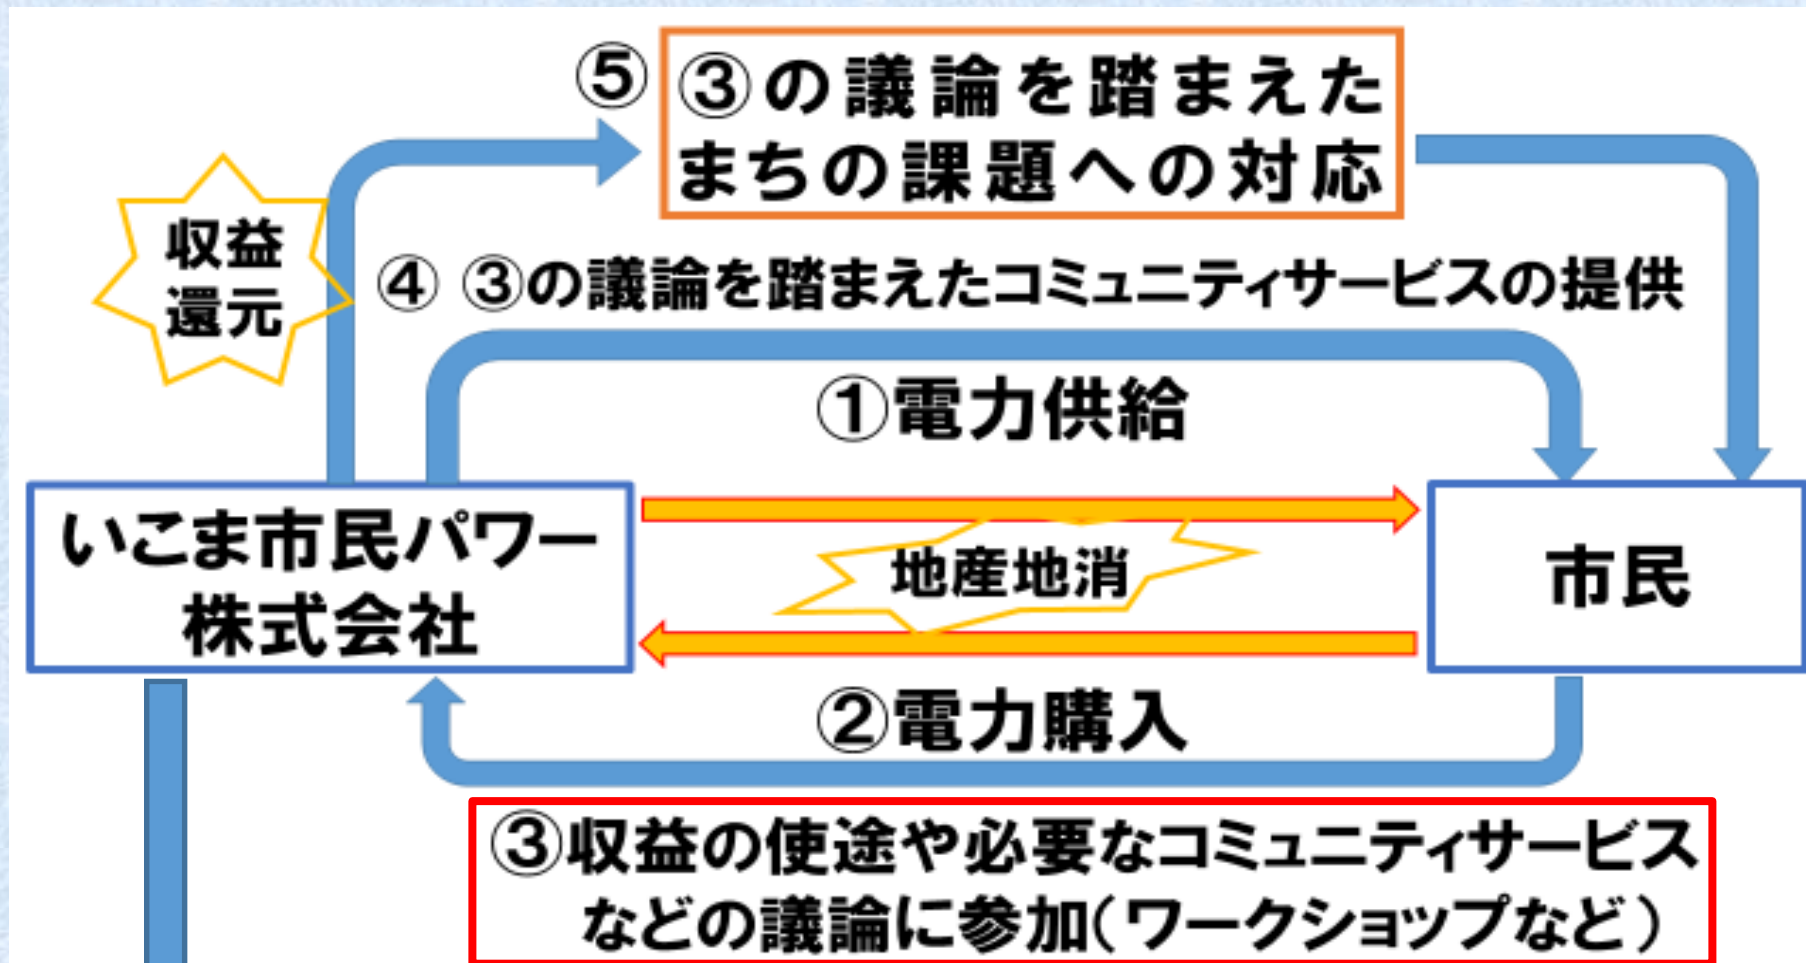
⑤ ③の議論を踏まえたまちの課題への対応

収益還元

④ ③の議論を踏まえたコミュニティサービスの提供

①電力供給

いこま市民パワー株式会社

地産地消

市民

②電力購入

③収益の使途や必要なコミュニティサービスなどの議論に参加(ワークショップなど)